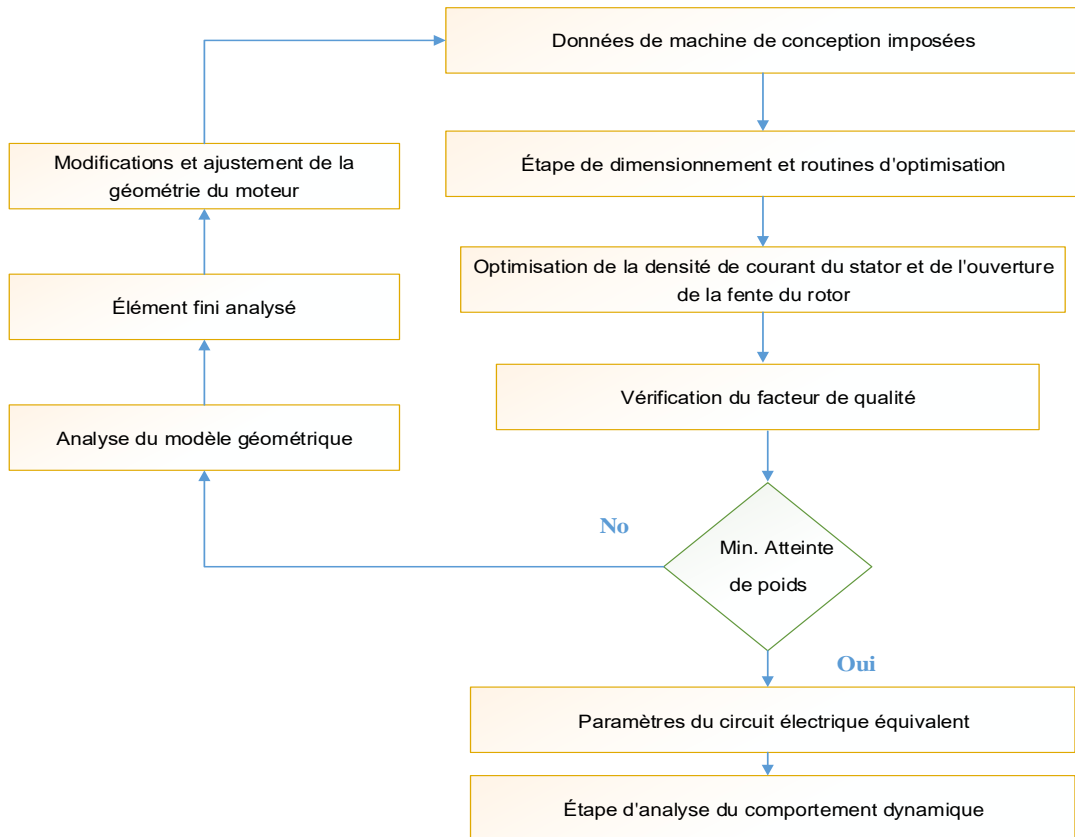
Données de machine de conception imposées

Étape de dimensionnement et routines d'optimisation

Optimisation de la densité de courant du stator et de l'ouverture de la fente du rotor

Vérification du facteur de qualité

Min. Atteinte de poids

No

Oui

Paramètres du circuit électrique équivalent

Étape d'analyse du comportement dynamique

Analyse du modèle géométrique

Élément fini analysé

Modifications et ajustement de la géométrie du moteur